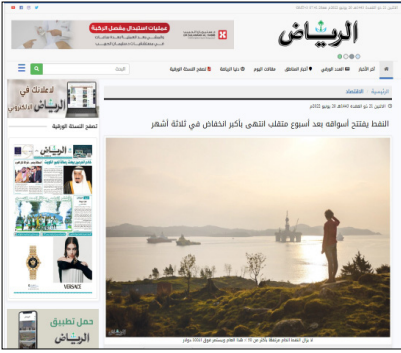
الرياض

عمليات استبدال مفصل الركبة

أهم الأخبار | الحدث الوطني | أخبار المناطق | مقالات اليوم | دنيا الرياضة | تصفح النسخة الورقية

البحث

الرئيسية | الاقتصاد

الاثنين 22 ذو القعدة 1443هـ 20 يونيو 2022م

النفط يفتتح أسواقه بعد أسبوع متقلب انتهى بأكبر انخفاض في ثلاثة أشهر

لا يزال المعروض العالمي من النفط الخام متماسكاً وسط مخاوف الركود

لإعلانك في الرياض الإلكتروني

تصفح النسخة الورقية

الرياض

VERSACE

حمل تطبيق الرياض